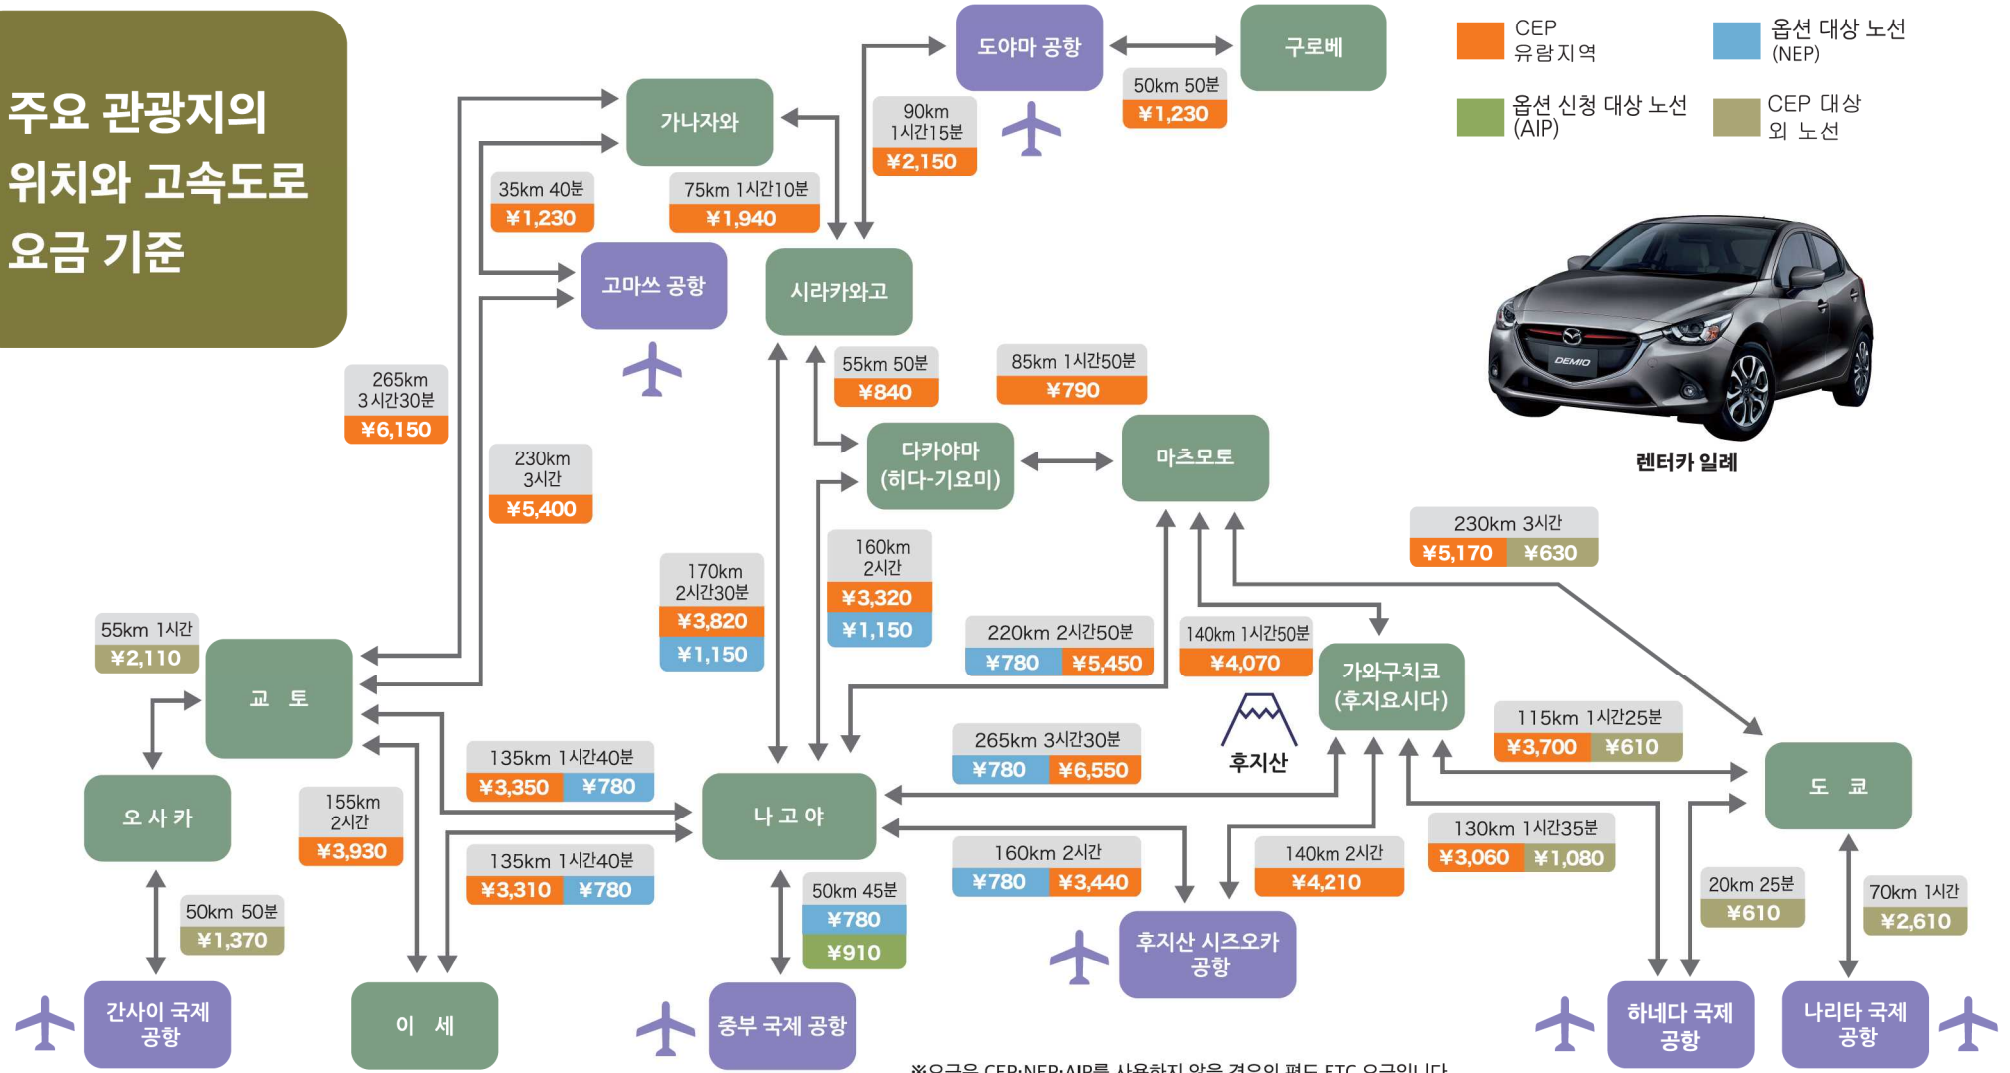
주요 관광지의 위치와 고속도로 요금 기준

CEP 유람지역
옵션 대상 노선 (NEP)
옵션 신청 대상 노선 (AIP)
CEP 대상 외 노선

도야마 공항
구로베
50km 50분 ¥1,230
90km 1시간15분 ¥2,150
가나자와
35km 40분 ¥1,230
75km 1시간10분 ¥1,940
고마쓰 공항
시라카와고
265km 3시간30분 ¥6,150
230km 3시간 ¥5,400
55km 50분 ¥840
85km 1시간50분 ¥790
다카야마 (히다-기요미)
마츠모토
렌터카 일례
230km 3시간 ¥5,170 ¥630
160km 2시간 ¥3,320 ¥1,150
170km 2시간30분 ¥3,820 ¥1,150
55km 1시간 ¥2,110
교 토
220km 2시간50분 ¥780 ¥5,450
140km 1시간50분 ¥4,070
가와구치코 (후지요시다)
115km 1시간25분 ¥3,700 ¥610
135km 1시간40분 ¥3,350 ¥780
265km 3시간30분 ¥780 ¥6,550
후지산
오 사 카
155km 2시간 ¥3,930
나 고 야
도 쿄
135km 1시간40분 ¥3,310 ¥780
160km 2시간 ¥780 ¥3,440
140km 2시간 ¥4,210
130km 1시간35분 ¥3,060 ¥1,080
50km 50분 ¥1,370
50km 45분 ¥780 ¥910
20km 25분 ¥610
70km 1시간 ¥2,610
후지산 시즈오카 공항
간사이 국제 공항
이 세
중부 국제 공항
하네다 국제 공항
나리타 국제 공항
※요금은 CEP·NEP·AIP를 사용하지 않은 경우의 편도 ETC 요금입니다